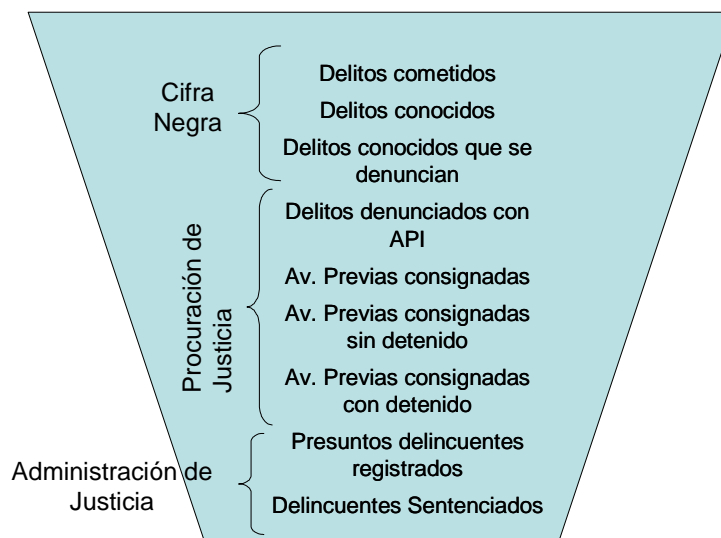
Cifra Negra

Delitos cometidos

Delitos conocidos

Delitos conocidos que se denuncian

Procuración de Justicia

Delitos denunciados con API

Av. Previas consignadas

Av. Previas consignadas sin detenido

Av. Previas consignadas con detenido

Administración de Justicia

Presuntos delincuentes registrados

Delincuentes Sentenciados